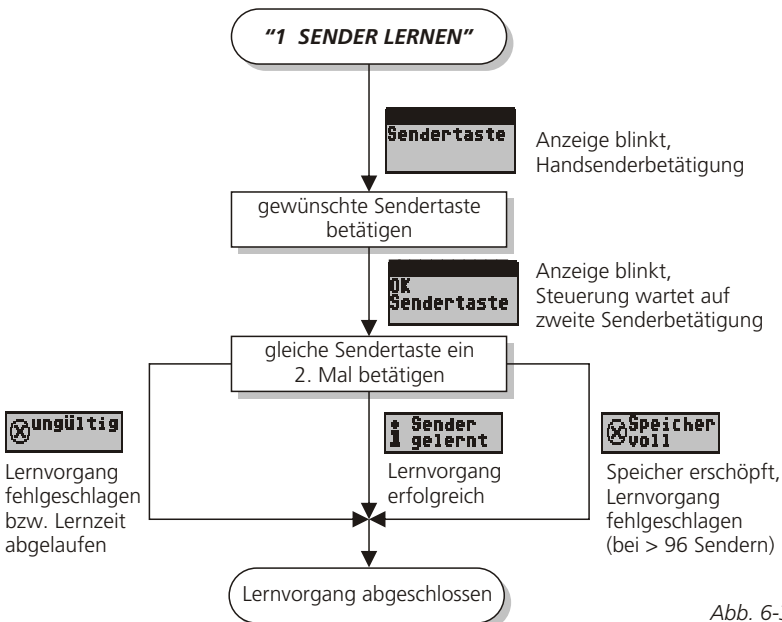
"1 SENDER LERNEN"

Sendertaste

Anzeige blinkt, Handsenderbetätigung

gewünschte Sendertaste betätigen

OK Sendertaste

Anzeige blinkt, Steuerung wartet auf zweite Senderbetätigung

gleiche Sendertaste ein 2. Mal betätigen

ungültig

Lernvorgang fehlgeschlagen bzw. Lernzeit abgelaufen

1 Sender gelernt

Lernvorgang erfolgreich

Speicher voll

Speicher erschöpft, Lernvorgang fehlgeschlagen (bei > 96 Sendern)

Lernvorgang abgeschlossen

Abb. 6-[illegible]